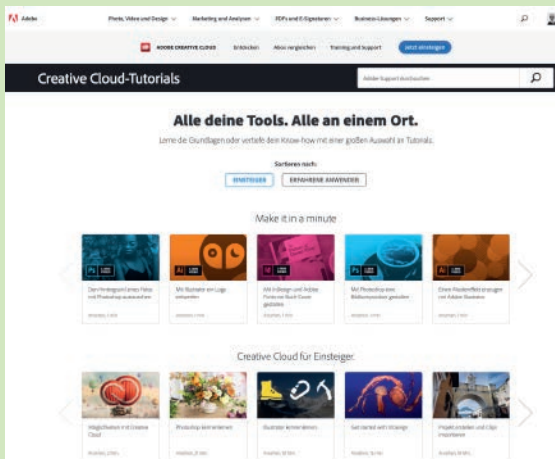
Adobe Photo, Video und Design Marketing und Analysen PDFs und E-Signaturen Business-Lösungen Support

ADOBE CREATIVE CLOUD Entdecken Abos vergleichen Training und Support Jetzt einsteigen

Creative Cloud-Tutorials

Adobe Support durchsuchen

Alle deine Tools. Alle an einem Ort.

Lerne die Grundlagen oder vertiefe dein Know-how mit einer großen Auswahl an Tutorials.

Sortieren nach:

EINSTEIGER ERFAHRENE ANWENDER

Make it in a minute

Den Hintergrund eines Fotos mit Photoshop austauschen

Mit Illustrator ein Logo entwerfen

Mit InDesign und Adobe Fonts ein Buch-Cover gestalten

Mit Photoshop einen Bildkompositen gestalten

Einen Musterfüll erzeugen mit Adobe Illustrator

Creative Cloud für Einsteiger

Möglichkeiten mit Creative Cloud

Photoshop kennenlernen

Illustrator kennenlernen

Get started with InDesign

Projekte erstellen und Clips importieren